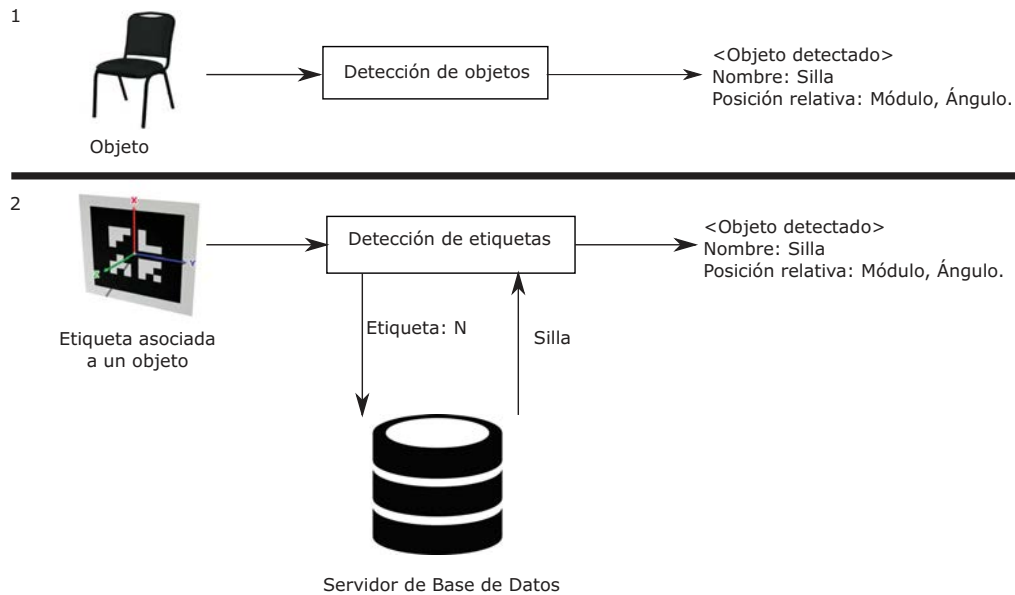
1

Objeto

Detección de objetos

<Objeto detectado>
Nombre: Silla
Posición relativa: Módulo, Ángulo.

2

Etiqueta asociada a un objeto

Detección de etiquetas

<Objeto detectado>
Nombre: Silla
Posición relativa: Módulo, Ángulo.

Etiqueta: N

Silla

Servidor de Base de Datos